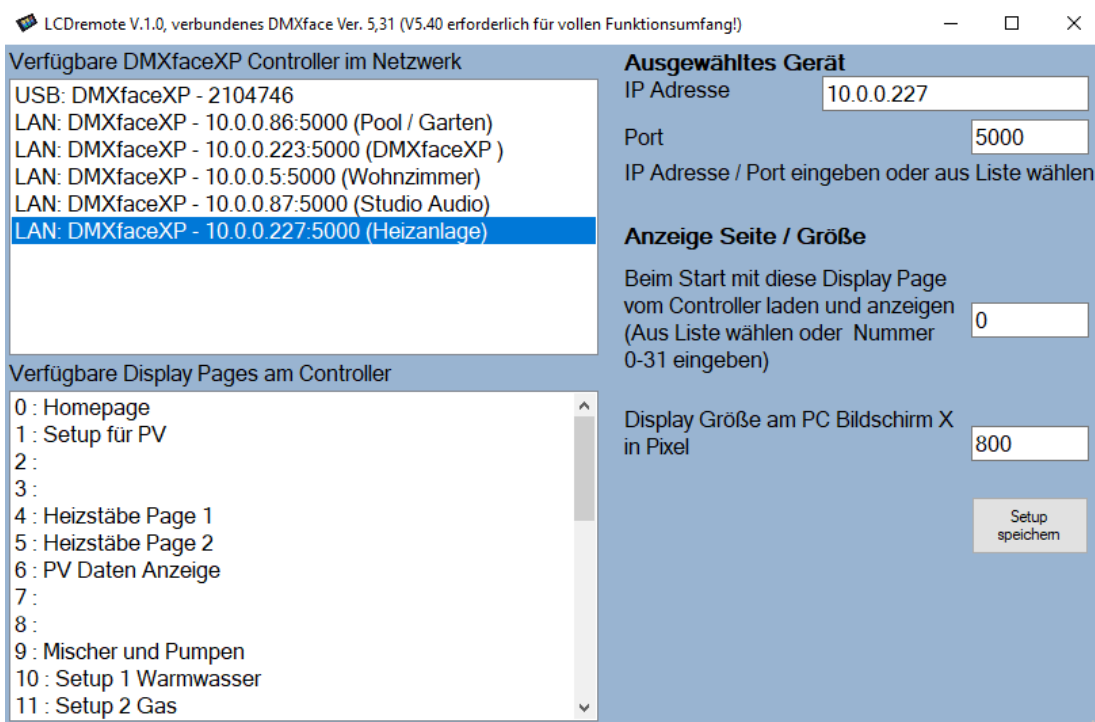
LCDremote V.1.0, verbundenes DMXface Ver. 5,31 (V5.40 erforderlich für vollen Funktionsumfang!)

Verfügbare DMXfaceXP Controller im Netzwerk

USB: DMXfaceXP - 2104746
LAN: DMXfaceXP - 10.0.0.86:5000 (Pool / Garten)
LAN: DMXfaceXP - 10.0.0.223:5000 (DMXfaceXP )
LAN: DMXfaceXP - 10.0.0.5:5000 (Wohnzimmer)
LAN: DMXfaceXP - 10.0.0.87:5000 (Studio Audio)
LAN: DMXfaceXP - 10.0.0.227:5000 (Heizanlage)

Verfügbare Display Pages am Controller

0 : Homepage
1 : Setup für PV
2 :
3 :
4 : Heizstäbe Page 1
5 : Heizstäbe Page 2
6 : PV Daten Anzeige
7 :
8 :
9 : Mischer und Pumpen
10 : Setup 1 Warmwasser
11 : Setup 2 Gas

Ausgewähltes Gerät

IP Adresse 10.0.0.227

Port 5000

IP Adresse / Port eingeben oder aus Liste wählen

Anzeige Seite / Größe

Beim Start mit diese Display Page vom Controller laden und anzeigen (Aus Liste wählen oder Nummer 0-31 eingeben) 0

Display Größe am PC Bildschirm X in Pixel 800

Setup speichern